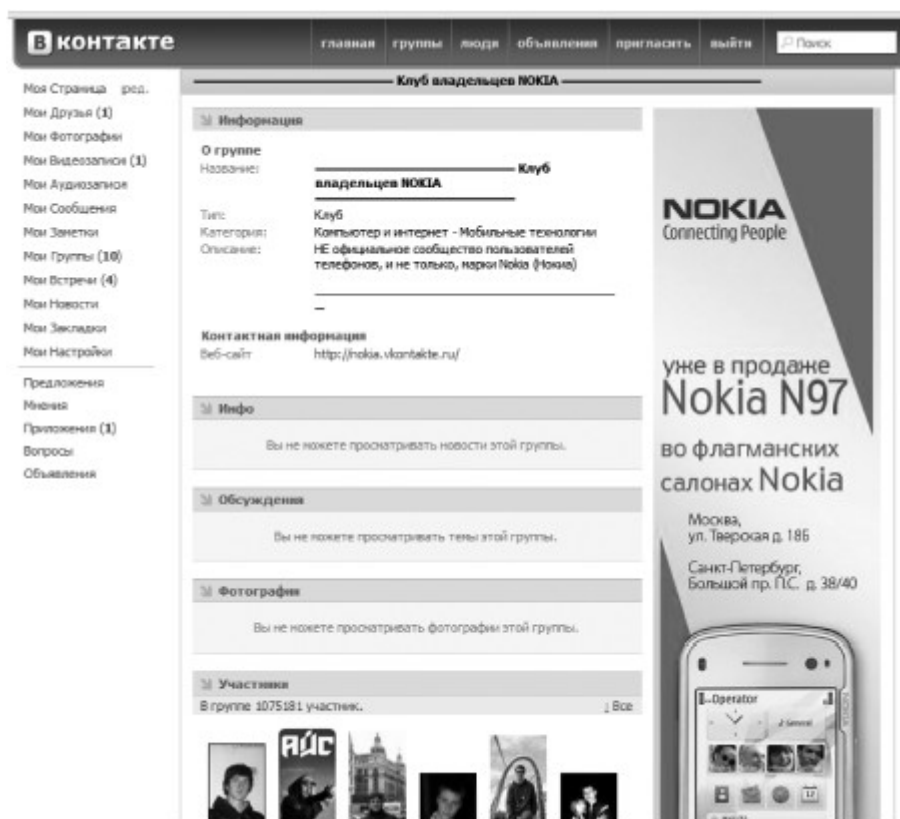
В контакте

главная группы люди объявления пригласить выйти Поиск

Моя Страница ред.
Мои Друзья (1)
Мои Фотографии
Мои Видеозаписи (1)
Мои Аудиозаписи
Мои Сообщения
Мои Заметки
Мои Группы (10)
Мои Встречи (4)
Мои Новости
Мои Закладки
Мои Настройки

Предложения
Мнения
Приложения (1)
Вопросы
Объявления

Клуб владельцев NOKIA

Информация

О группе

| | |
|---|---|
| Название: | Клуб владельцев NOKIA |
| Тип: | Клуб |
| Категория: | Компьютер и интернет - Мобильные технологии |
| Описание: | НЕ официальное сообщество пользователей телефонов, и не только, марки Nokia (Нокиа) |

–

Контактная информация

| | |
|---|---|
| Веб-сайт | http://nokia.vkontakte.ru/ |

Инфо

Вы не можете просматривать новости этой группы.

Обсуждения

Вы не можете просматривать темы этой группы.

Фотографии

Вы не можете просматривать фотографии этой группы.

Участники

В группе 1075181 участник.

Все

NOKIA
Connecting People

уже в продаже
Nokia N97

во флагманских салонах Nokia

Москва,
ул. Тверская д. 18б

Санкт-Петербург,
Большой пр. П.С. д. 38/40

Operator
General